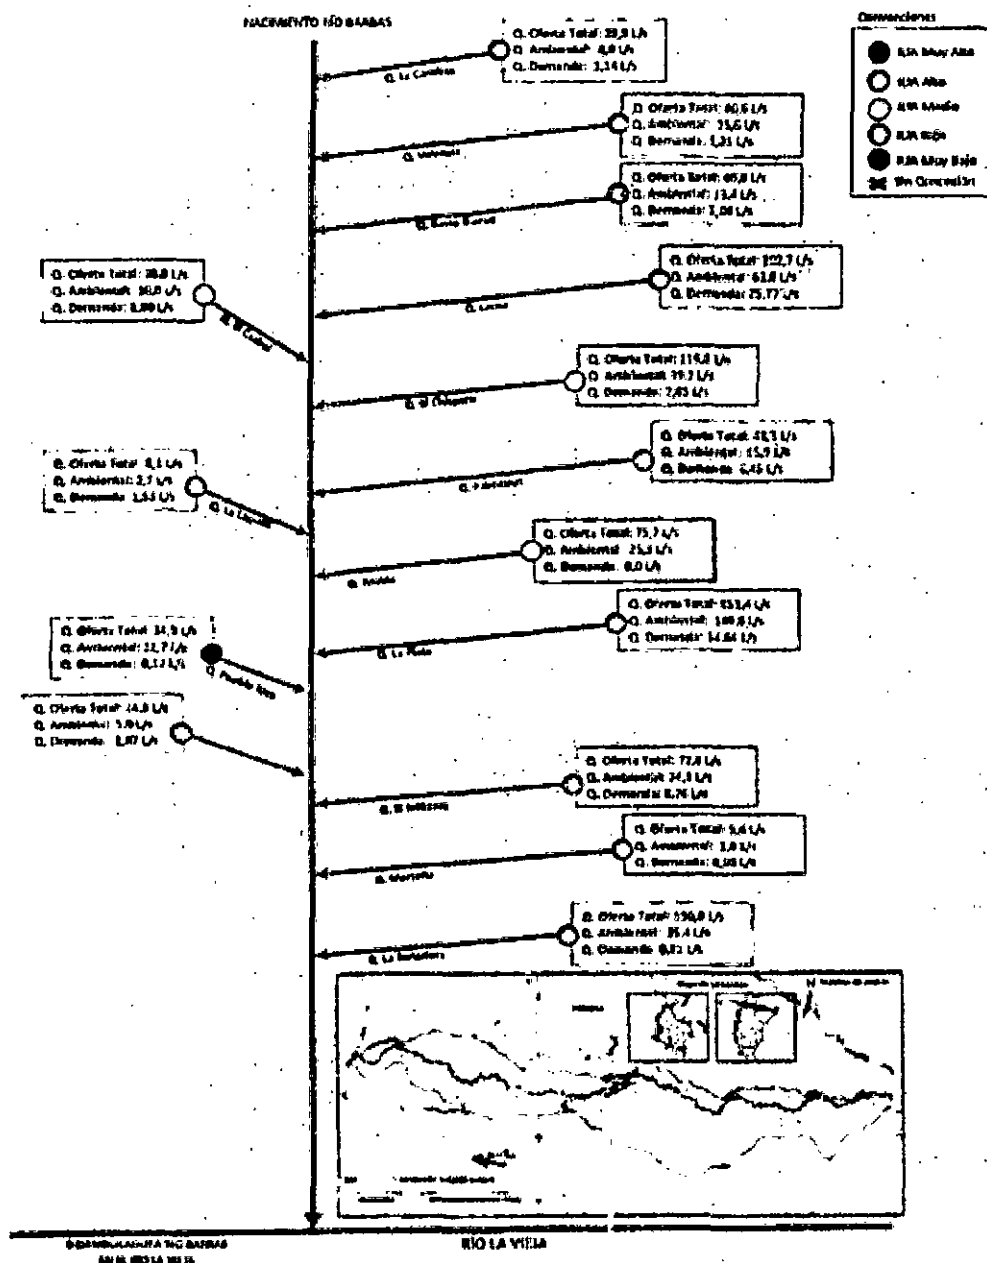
NACIMIENTO RÍO BARBAS

Convenciones
IUA Muy Alto
IUA Alto
IUA Medio
IUA Bajo
IUA Muy Bajo
Sin Concesión

Q. Oferta Total: 39,9 L/s
Q. Ambiental: 8,0 L/s
Q. Demanda: 3,14 L/s
Q. La Carolina

Q. Oferta Total: 40,6 L/s
Q. Ambiental: 15,6 L/s
Q. Demanda: 1,31 L/s
Q. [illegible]

Q. Oferta Total: 65,8 L/s
Q. Ambiental: 13,4 L/s
Q. Demanda: 1,08 L/s
Q. Buena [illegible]

Q. Oferta Total: 222,7 L/s
Q. Ambiental: 63,8 L/s
Q. Demanda: 75,77 L/s
Q. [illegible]

Q. Oferta Total: 38,8 L/s
Q. Ambiental: 10,8 L/s
Q. Demanda: 1,80 L/s
Q. El Cedral

Q. Oferta Total: 119,8 L/s
Q. Ambiental: 39,3 L/s
Q. Demanda: 2,83 L/s
Q. El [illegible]

Q. Oferta Total: 43,5 L/s
Q. Ambiental: 15,9 L/s
Q. Demanda: 5,45 L/s
Q. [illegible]

Q. Oferta Total: 8,1 L/s
Q. Ambiental: 2,7 L/s
Q. Demanda: 1,55 L/s
Q. La Laguna

Q. Oferta Total: 75,7 L/s
Q. Ambiental: 25,3 L/s
Q. Demanda: 0,0 L/s
Q. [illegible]

Q. Oferta Total: 553,4 L/s
Q. Ambiental: 149,8 L/s
Q. Demanda: 14,84 L/s
Q. La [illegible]

Q. Oferta Total: 34,9 L/s
Q. Ambiental: 11,7 L/s
Q. Demanda: 0,17 L/s
Q. Pueblo Rico

Q. Oferta Total: 24,8 L/s
Q. Ambiental: 5,0 L/s
Q. Demanda: 1,07 L/s

Q. Oferta Total: 72,8 L/s
Q. Ambiental: 24,3 L/s
Q. Demanda: 0,76 L/s
Q. El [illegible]

Q. Oferta Total: 5,6 L/s
Q. Ambiental: 1,8 L/s
Q. Demanda: 0,00 L/s
Q. Marsella

Q. Oferta Total: 106,8 L/s
Q. Ambiental: 35,4 L/s
Q. Demanda: 0,83 L/s
Q. La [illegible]

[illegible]

DESEMBOCADURA RÍO BARBAS EN EL RÍO LA VIEJA
RÍO LA VIEJA